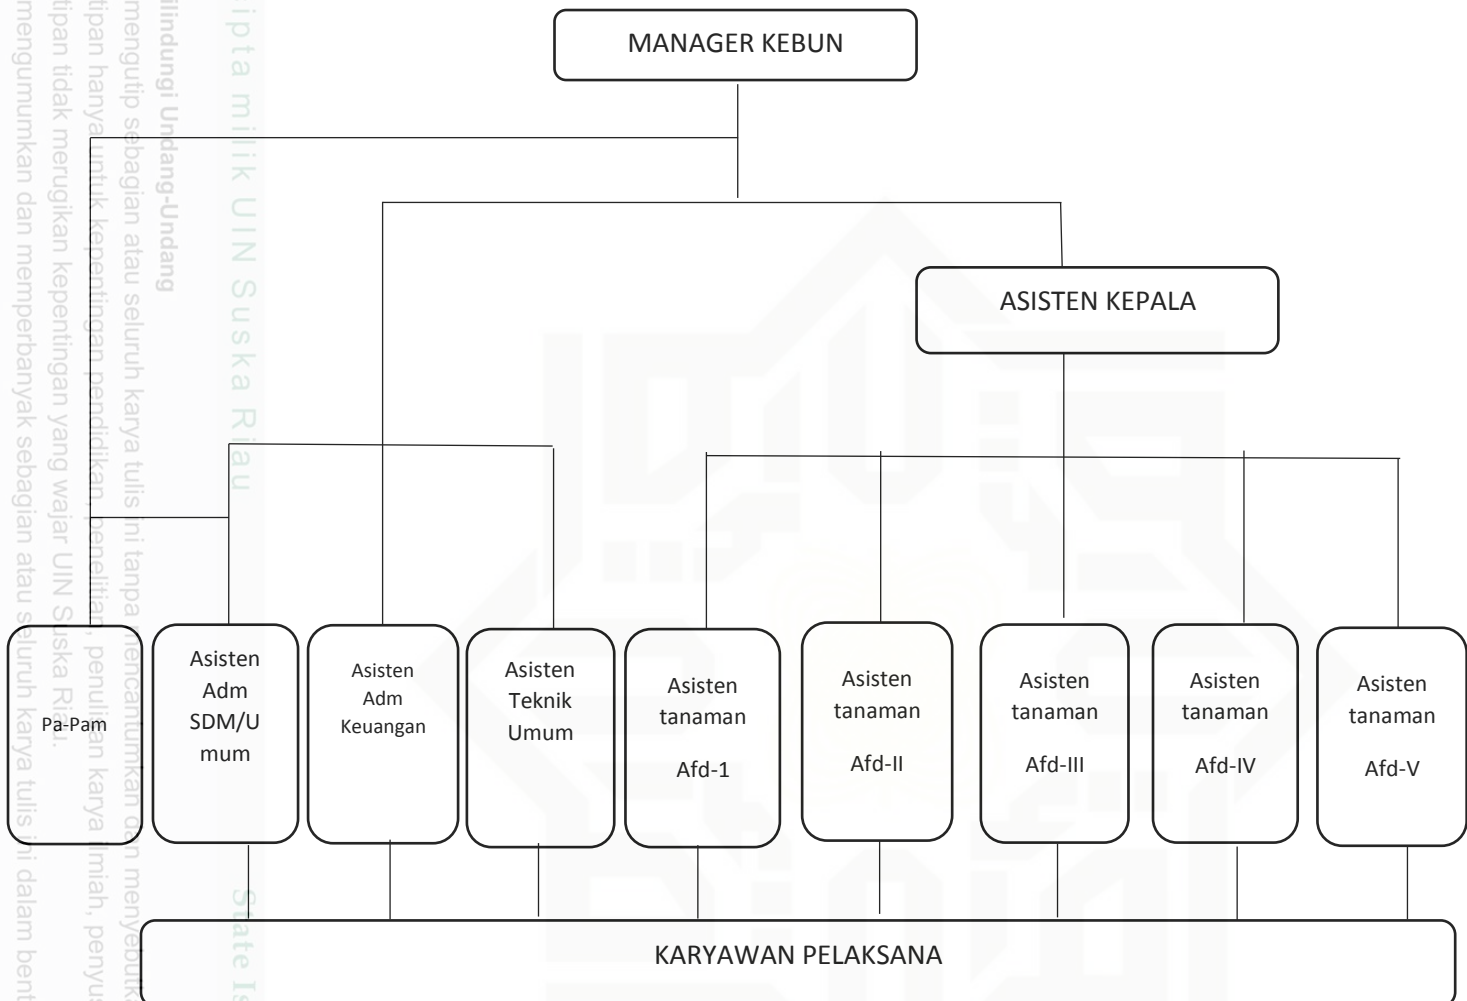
MANAGER KEBUN

ASISTEN KEPALA

Pa-Pam

Asisten Adm SDM/Umum

Asisten Adm Keuangan

Asisten Teknik Umum

Asisten tanaman Afd-1

Asisten tanaman Afd-II

Asisten tanaman Afd-III

Asisten tanaman Afd-IV

Asisten tanaman Afd-V

KARYAWAN PELAKSANA

ipta milik UIN Suska Riau

State Is

lindungi Undang-Undang
mengutip sebagian atau seluruh karya tulis ini tanpa mencantumkan dan menyebutk
tipan hanya untuk kepentingan pendidikan, penelitian, penulisan karya ilmiah, penyus
tipan tidak merugikan kepentingan yang wajar UIN Suska Riau.
mengumumkan dan memperbanyak sebagian atau seluruh karya tulis ini dalam bent